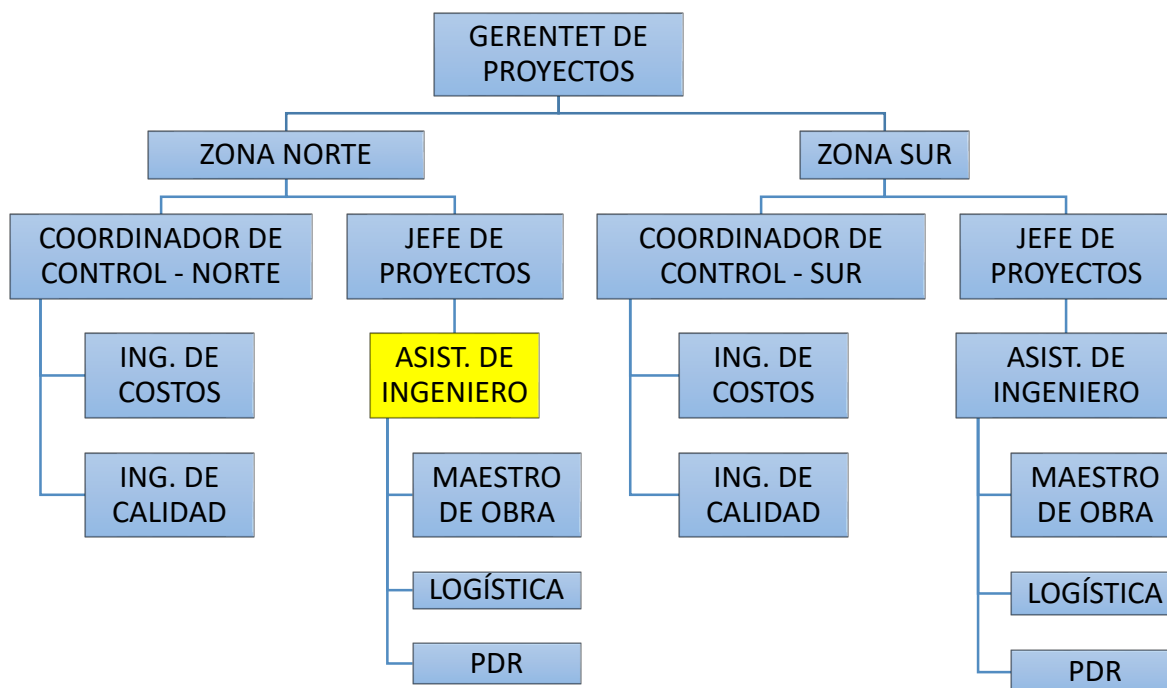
GERENTET DE PROYECTOS

ZONA NORTE

ZONA SUR

COORDINADOR DE CONTROL - NORTE

JEFE DE PROYECTOS

COORDINADOR DE CONTROL - SUR

JEFE DE PROYECTOS

ING. DE COSTOS

ASIST. DE INGENIERO

ING. DE COSTOS

ASIST. DE INGENIERO

ING. DE CALIDAD

MAESTRO DE OBRA

ING. DE CALIDAD

MAESTRO DE OBRA

LOGÍSTICA

LOGÍSTICA

PDR

PDR